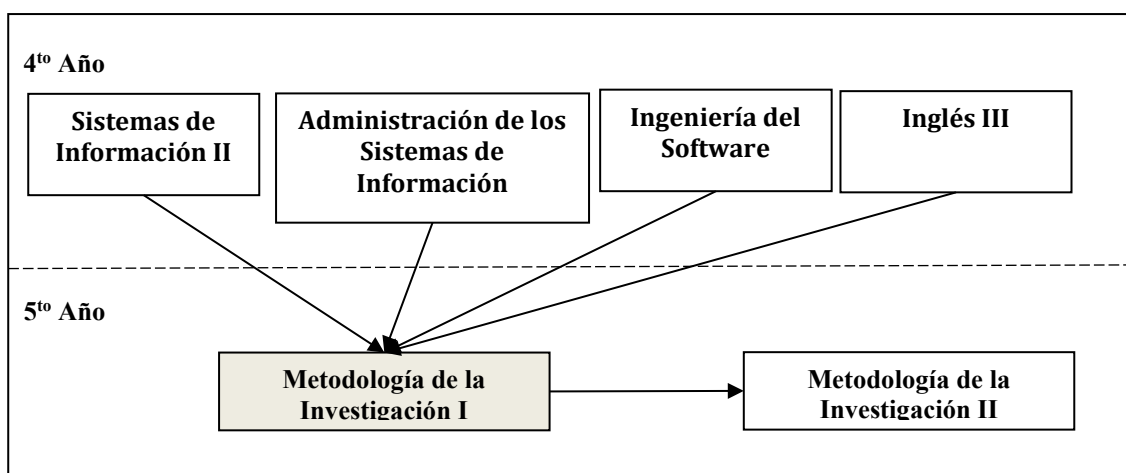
4$^{to}$ Año

Sistemas de Información II

Administración de los Sistemas de Información

Ingeniería del Software

Inglés III

5$^{to}$ Año

Metodología de la Investigación I

Metodología de la Investigación II